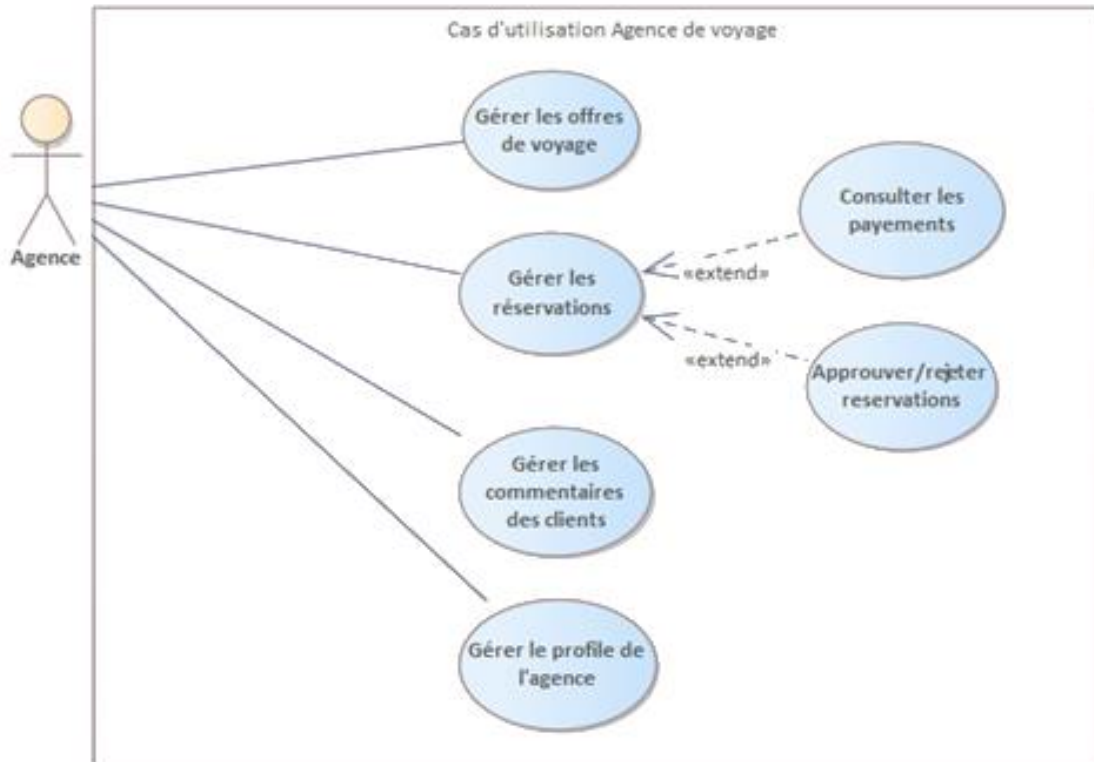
Cas d'utilisation Agence de voyage

Agence

Gérer les offres de voyage

Consulter les payements

Gérer les réservations

«extend»

«extend»

Approuver/rejeter reservations

Gérer les commentaires des clients

Gérer le profile de l'agence